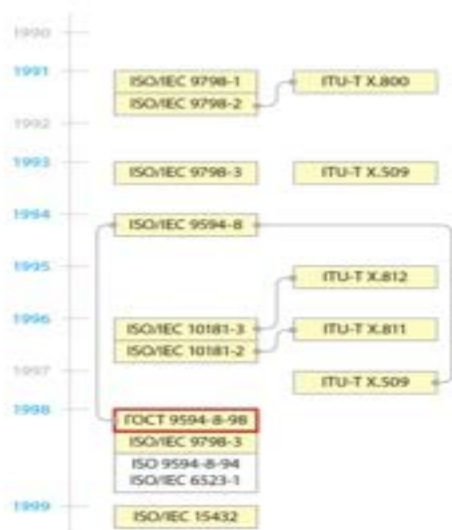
1990
1991
ISO/IEC 9798-1
ITU-T X.800
ISO/IEC 9798-2
1992
1993
ISO/IEC 9798-3
ITU-T X.509
1994
ISO/IEC 9594-8
1995
ITU-T X.812
1996
ISO/IEC 10181-3
ITU-T X.811
ISO/IEC 10181-2
1997
ITU-T X.509
1998
ГОСТ 9594-8-98
ISO/IEC 9798-3
ISO 9594-8-94
ISO/IEC 6523-1
1999
ISO/IEC 15432